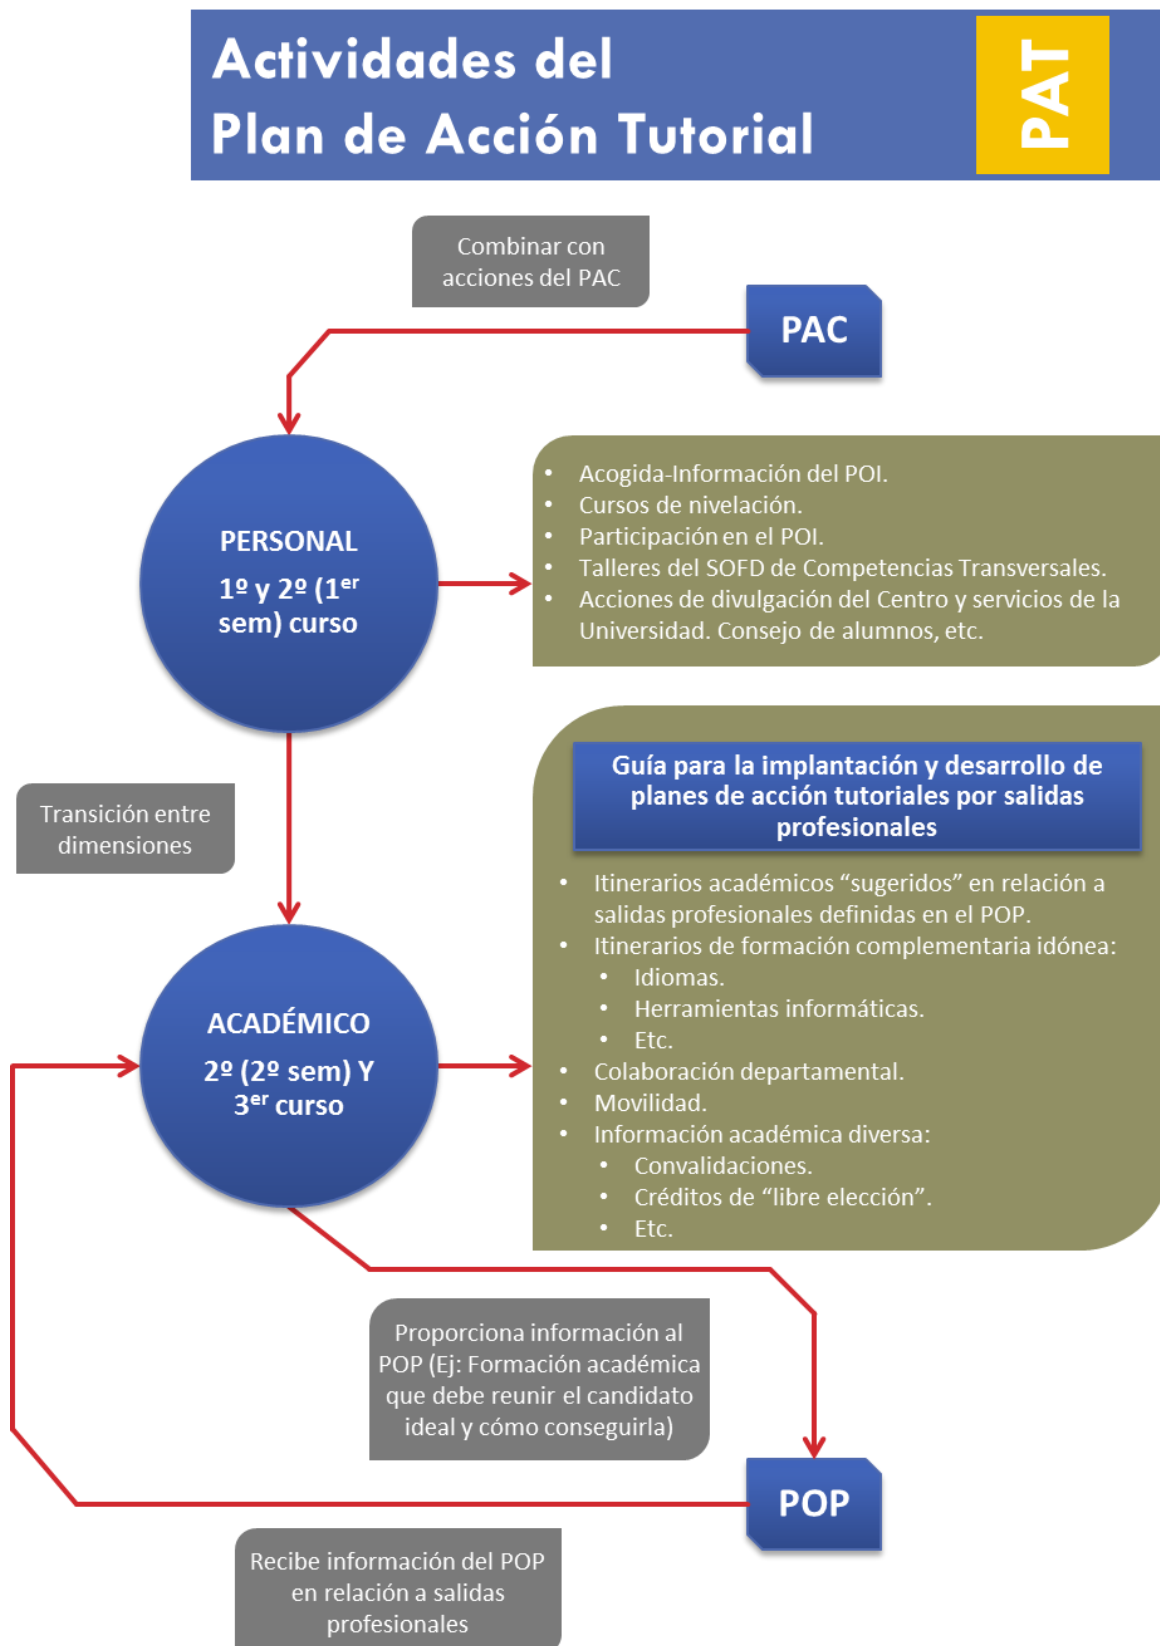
Actividades del Plan de Acción Tutorial

PAT

Combinar con acciones del PAC

PAC

PERSONAL
1º y 2º (1$^{er}$ sem) curso

- Acogida-Información del POI.
- Cursos de nivelación.
- Participación en el POI.
- Talleres del SOFD de Competencias Transversales.
- Acciones de divulgación del Centro y servicios de la Universidad. Consejo de alumnos, etc.

Transición entre dimensiones

Guía para la implantación y desarrollo de planes de acción tutoriales por salidas profesionales

- Itinerarios académicos "sugeridos" en relación a salidas profesionales definidas en el POP.
- Itinerarios de formación complementaria idónea:
  - Idiomas.
  - Herramientas informáticas.
  - Etc.
- Colaboración departamental.
- Movilidad.
- Información académica diversa:
  - Convalidaciones.
  - Créditos de "libre elección".
  - Etc.

ACADÉMICO
2º (2º sem) Y 3$^{er}$ curso

Proporciona información al POP (Ej: Formación académica que debe reunir el candidato ideal y cómo conseguirla)

POP

Recibe información del POP en relación a salidas profesionales